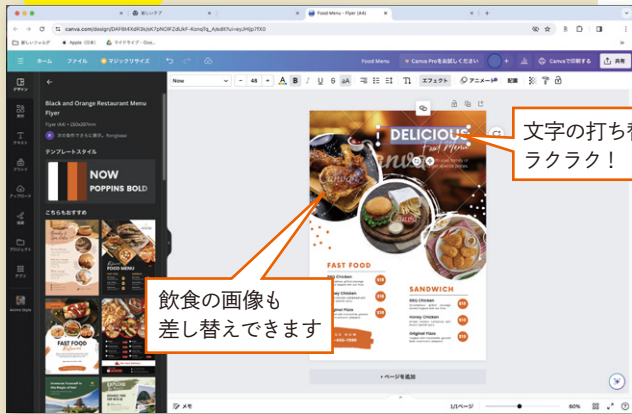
新しいタブ
Food Menu - Flyer (A4)
canva.com/design/DAF8t4XdR3k/oK7pNOIFZdUkF-Konq1q_Ado8X?ui=eyJHIjp7fX0
新しいフォルダ　Apple (日本)　マイドライブ - Goo...
ホーム　ファイル　マジックリサイズ
Food Menu
Canva Proをお試しください
Canvaで印刷する
共有
Now
45
エフェクト
アニメート
配置
デザイン
素材
テキスト
ブランド
アップロード
描画
プロジェクト
アプリ
Anime Style
Black and Orange Restaurant Menu Flyer
Flyer (A4) • 210x297mm
テンプレートスタイル
NOW
POPPINS BOLD
こちらもおすすめ
FOOD MENU
FAST FOOD
DELICIOUS
Food Menu
FAST FOOD
SANDWICH
BBQ Chicken
Honey Chicken
Original Pizza
文字の打ち替
ラクラク！
飲食の画像も
差し替えできます
+ ページを追加
メモ
1/1ページ
60%